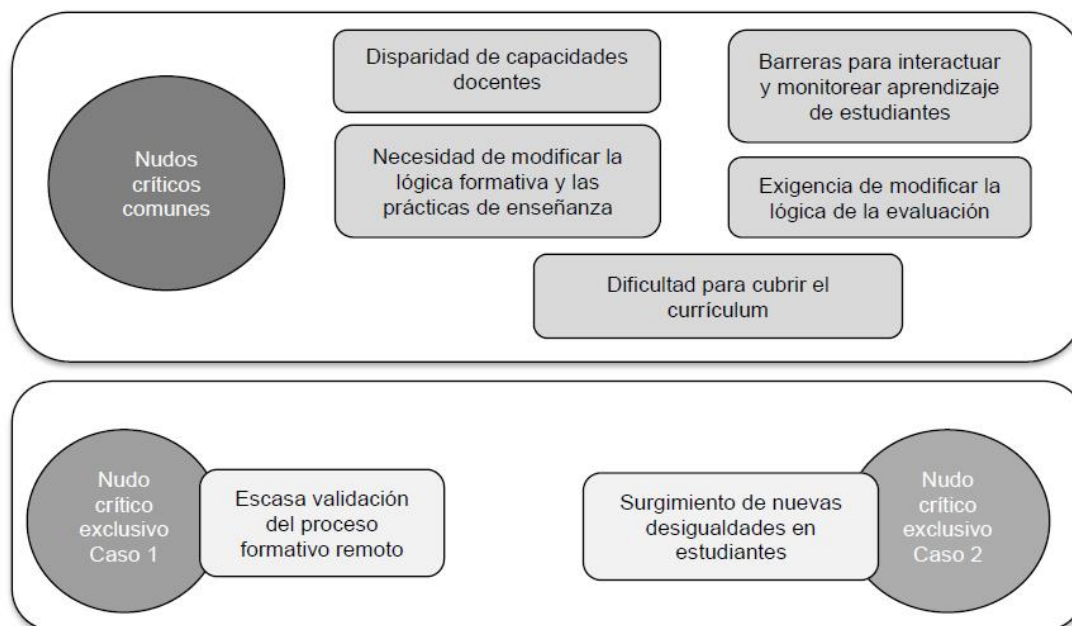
Nudos críticos comunes

Disparidad de capacidades docentes

Barreras para interactuar y monitorear aprendizaje de estudiantes

Necesidad de modificar la lógica formativa y las prácticas de enseñanza

Exigencia de modificar la lógica de la evaluación

Dificultad para cubrir el currículum

Nudo crítico exclusivo Caso 1

Escasa validación del proceso formativo remoto

Surgimiento de nuevas desigualdades en estudiantes

Nudo crítico exclusivo Caso 2